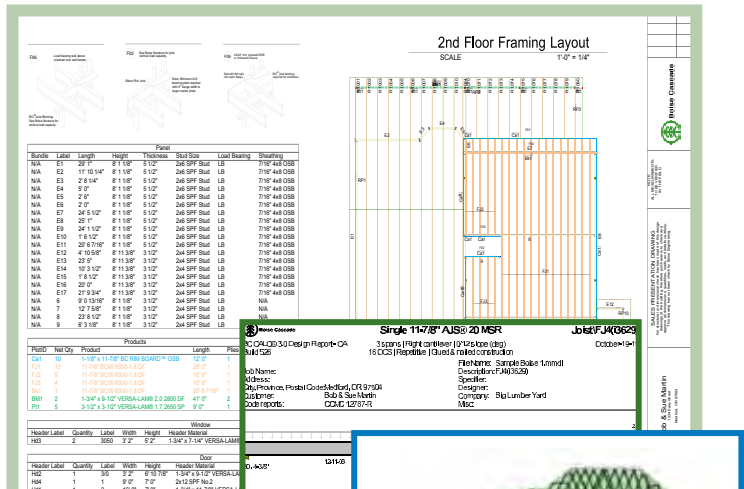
2nd Floor Framing Layout

SCALE 1'-0" = 1/4"

Panel

| Bundle | Label | Length | Height | Thickness | Stud Size | Load Bearing | Sheathing |
|---|---|---|---|---|---|---|---|
| N/A | E1 | 29' 1" | 8' 1 1/8" | 5 1/2" | 2x6 SPF Stud | LB | 7/16" 4x8 OSB |
| N/A | E2 | 11' 10 1/4" | 8' 1 1/8" | 5 1/2" | 2x6 SPF Stud | LB | 7/16" 4x8 OSB |
| N/A | E3 | 2' 8 1/4" | 8' 1 1/8" | 5 1/2" | 2x6 SPF Stud | LB | 7/16" 4x8 OSB |
| N/A | E4 | 5' 0" | 8' 1 1/8" | 5 1/2" | 2x6 SPF Stud | LB | 7/16" 4x8 OSB |
| N/A | E5 | 2' 6" | 8' 1 1/8" | 5 1/2" | 2x6 SPF Stud | LB | 7/16" 4x8 OSB |
| N/A | E6 | 2' 0" | 8' 1 1/8" | 5 1/2" | 2x6 SPF Stud | LB | 7/16" 4x8 OSB |
| N/A | E7 | 24' 5 1/2" | 8' 1 1/8" | 5 1/2" | 2x6 SPF Stud | LB | 7/16" 4x8 OSB |
| N/A | E8 | 25' 1" | 8' 1 1/8" | 5 1/2" | 2x6 SPF Stud | LB | 7/16" 4x8 OSB |
| N/A | E9 | 24' 1 1/2" | 8' 1 1/8" | 5 1/2" | 2x6 SPF Stud | LB | 7/16" 4x8 OSB |
| N/A | E10 | 1' 6 1/2" | 8' 1 1/8" | 5 1/2" | 2x6 SPF Stud | LB | 7/16" 4x8 OSB |
| N/A | E11 | 20' 6 7/16" | 8' 1 1/8" | 5 1/2" | 2x6 SPF Stud | LB | 7/16" 4x8 OSB |
| N/A | E12 | 4' 10 5/8" | 8' 11 3/8" | 3 1/2" | 2x4 SPF Stud | LB | 7/16" 4x8 OSB |
| N/A | E13 | 23' 5" | 8' 11 3/8" | 3 1/2" | 2x4 SPF Stud | LB | 7/16" 4x8 OSB |
| N/A | E14 | 10' 3 1/2" | 8' 11 3/8" | 3 1/2" | 2x4 SPF Stud | LB | 7/16" 4x8 OSB |
| N/A | E15 | 1' 8 1/2" | 8' 11 3/8" | 3 1/2" | 2x4 SPF Stud | LB | 7/16" 4x8 OSB |
| N/A | E16 | 20' 0" | 8' 11 3/8" | 3 1/2" | 2x4 SPF Stud | LB | 7/16" 4x8 OSB |
| N/A | E17 | 21' 9 3/4" | 8' 11 3/8" | 3 1/2" | 2x4 SPF Stud | LB | 7/16" 4x8 OSB |
| N/A | 6 | 9' 0 13/16" | 8' 1 1/8" | 3 1/2" | 2x4 SPF Stud | LB | N/A |
| N/A | 7 | 12' 7 5/8" | 8' 1 1/8" | 3 1/2" | 2x4 SPF Stud | LB | N/A |
| N/A | 8 | 23' 8 1/2" | 8' 1 1/8" | 3 1/2" | 2x4 SPF Stud | LB | N/A |
| N/A | 9 | 6' 3 1/8" | 8' 1 1/8" | 3 1/2" | 2x4 SPF Stud | LB | N/A |

| PlotID | Net Qty | Product | Length |
|---|---|---|---|
| Ca1 | 10 | 1-1/8" x 11-7/8" BC RIM BOARD™ OSB | 12' 0" |
| FJ1 | 13 | 11-7/8" BCI® 6000-1.8 DF | 28' 0" |
| FJ2 | 15 | 11-7/8" BCI® 6000-1.8 DF | 16' 0" |
| FJ3 | 4 | 11-7/8" BCI® 6000-1.8 DF | 10' 0" |
| Bk1 | 1 | 11-7/8" BCI® 6000-1.8 DF | 28' 0 7/16" |
| BM1 | 2 | 1-3/4" x 9-1/2" VERSA-LAM® 2.0 2800 DF | 4' 0" |
| Pt1 | 5 | 3-1/2" x 3-1/2" VERSA-LAM® 1.7 2650 SP | 9' 0" |

Window

| Header Label | Quantity | Label | Width | Height | Header Material |
|---|---|---|---|---|---|
| Hd3 | 2 | 3050 | 3' 2" | 5' 2" | 1-3/4" x 7-1/4" VERSA-LAM® |

Door

| Header Label | Quantity | Label | Width | Height | Header Material |
|---|---|---|---|---|---|
| Hd2 | 1 | 3/0 | 3' 2" | 6' 10 7/8" | 1-3/4" x 9-1/2" VERSA-LAM |
| Hd4 | 1 | 2 | 9' 0" | 7' 0" | 2x12 SPF No.2 |

Boise Cascade

Single 11-7/8" AJS® 20 MSR Joist\FJ4(3629)
BC CALC® 3.0 Design Report - CA October 19, 2
Build 526
3 spans | Right cantilever | 0/12 slope (deg)
16 OCS | Repetitive | Glued & nailed construction
Job Name:
Address:
City, Province, Postal Code: Medford, OR 97504
Customer: Bob & Sue Martin
Code reports: CCMC 12787-R
File Name: Sample Boise 1.mmdl
Description: FJ4(3629)
Specifier:
Designer:
Company: Big Lumber Yard
Misc:

Boise Cascade
SALES PRESENTATION DRAWING
Bob & Sue Martin